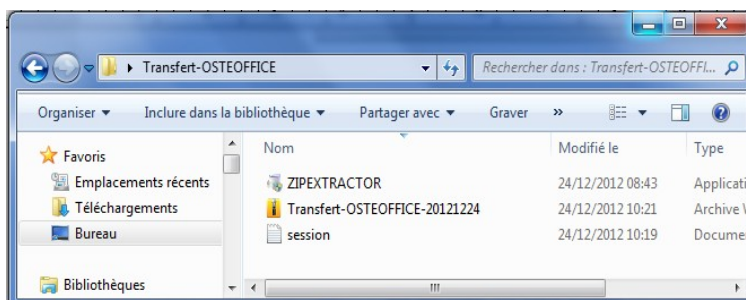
Transfert-OSTEOFFICE

Rechercher dans : Transfert-OSTEOFFI...

Organiser ▾ Inclure dans la bibliothèque ▾ Partager avec ▾ Graver »

Favoris
Emplacements récents
Téléchargements
Bureau

Bibliothèques

| Nom | Modifié le | Type |
|---|---|---|
| ZIPEXTRACTOR | 24/12/2012 08:43 | Applicati |
| Transfert-OSTEOFFICE-20121224 | 24/12/2012 10:21 | Archive W |
| session | 24/12/2012 10:19 | Documen |